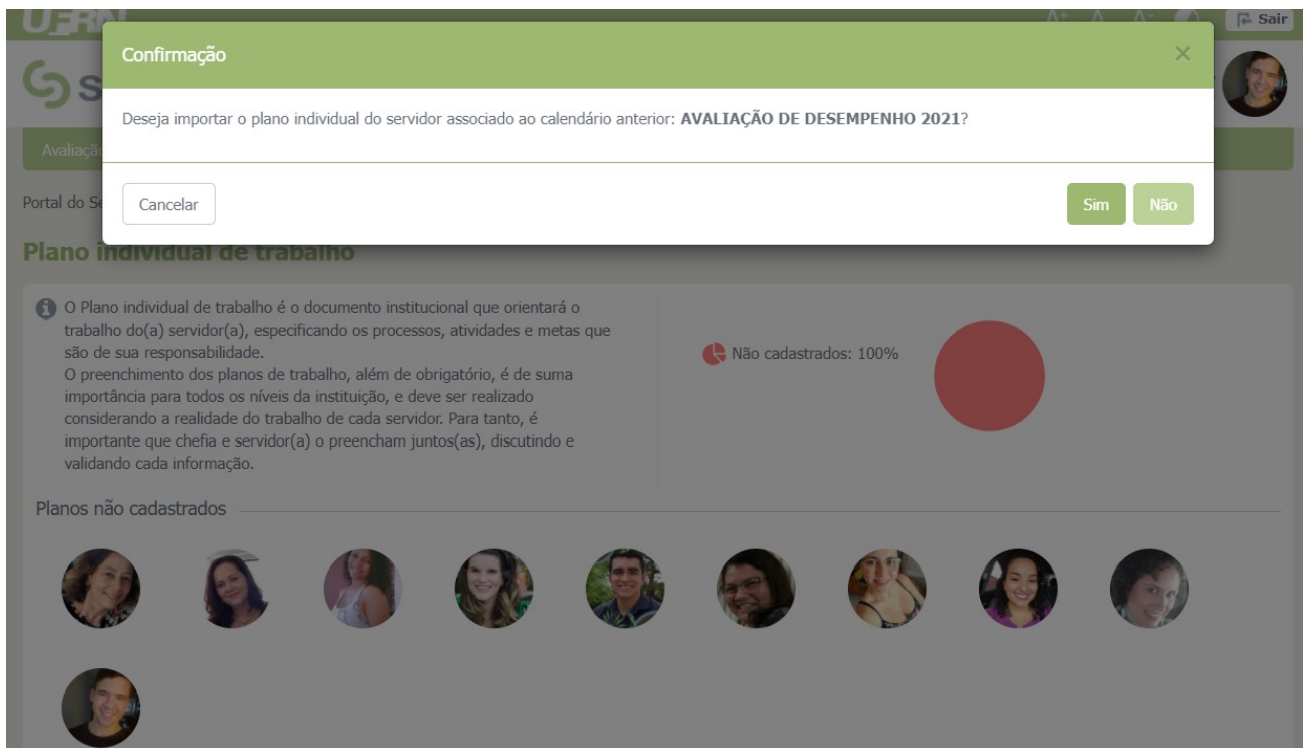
UFRN

A+ A A- Sair

Confirmação

×

Deseja importar o plano individual do servidor associado ao calendário anterior: **AVALIAÇÃO DE DESEMPENHO 2021**?

Cancelar

Sim Não

Avaliaçã

Portal do Se

Plano individual de trabalho

O Plano individual de trabalho é o documento institucional que orientará o trabalho do(a) servidor(a), especificando os processos, atividades e metas que são de sua responsabilidade.
O preenchimento dos planos de trabalho, além de obrigatório, é de suma importância para todos os níveis da instituição, e deve ser realizado considerando a realidade do trabalho de cada servidor. Para tanto, é importante que chefia e servidor(a) o preencham juntos(as), discutindo e validando cada informação.

Não cadastrados: 100%

Planos não cadastrados